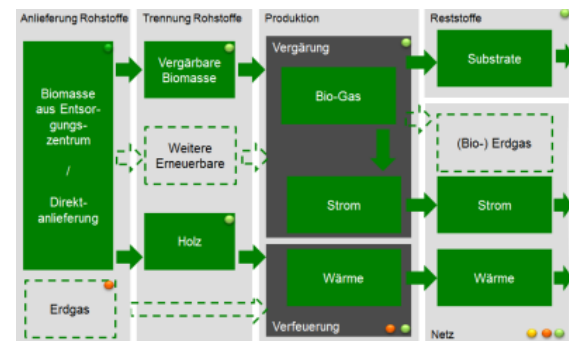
Anlieferung Rohstoffe

Biomasse aus Entsorgungszentrum / Direktanlieferung

Erdgas

Trennung Rohstoffe

Vergärbare Biomasse

Weitere Erneuerbare

Holz

Produktion

Vergärung

Bio-Gas

Strom

Wärme

Verfeuerung

Reststoffe

Substrate

(Bio-) Erdgas

Strom

Wärme

Netz